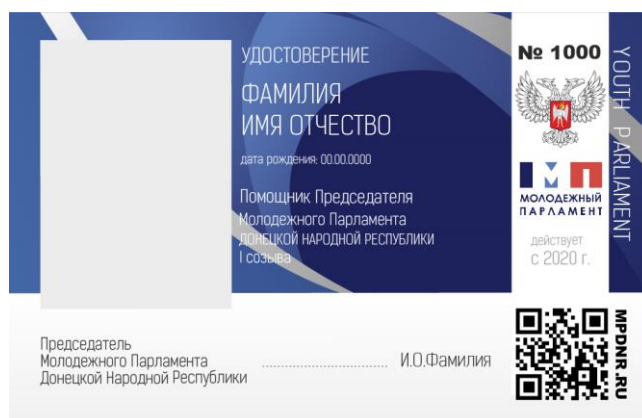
УДОСТОВЕРЕНИЕ
ФАМИЛИЯ
ИМЯ ОТЧЕСТВО
дата рождения: 00.00.0000

Помощник Председателя
Молодежного Парламента
ДОНЕЦКОЙ НАРОДНОЙ РЕСПУБЛИКИ
I созыва

№ 1000

МОЛОДЕЖНЫЙ ПАРЛАМЕНТ

действует
с 2020 г.

YOUTH PARLIAMENT

Председатель
Молодежного Парламента
Донецкой Народной Республики ..................................... И.О.Фамилия

MPDNR.RU